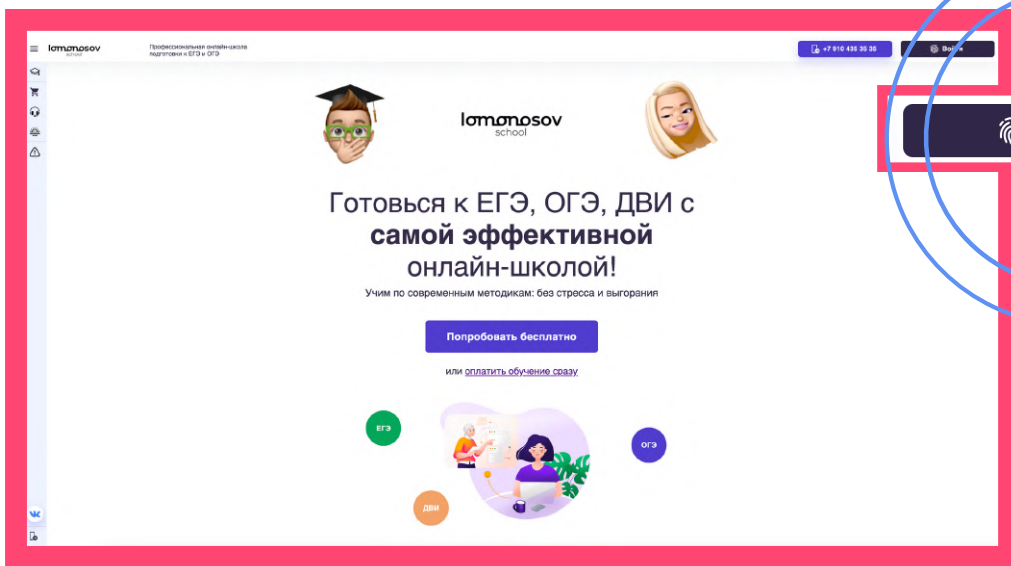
lomonosov school

Профессиональная онлайн-школа подготовки к ЕГЭ и ОГЭ

+7 910 435 35 35

Войти

lomonosov school

Готовься к ЕГЭ, ОГЭ, ДВИ с **самой эффективной** онлайн-школой!

Учим по современным методикам: без стресса и выгорания

Попробовать бесплатно

или оплатить обучение сразу

ЕГЭ

ОГЭ

ДВИ